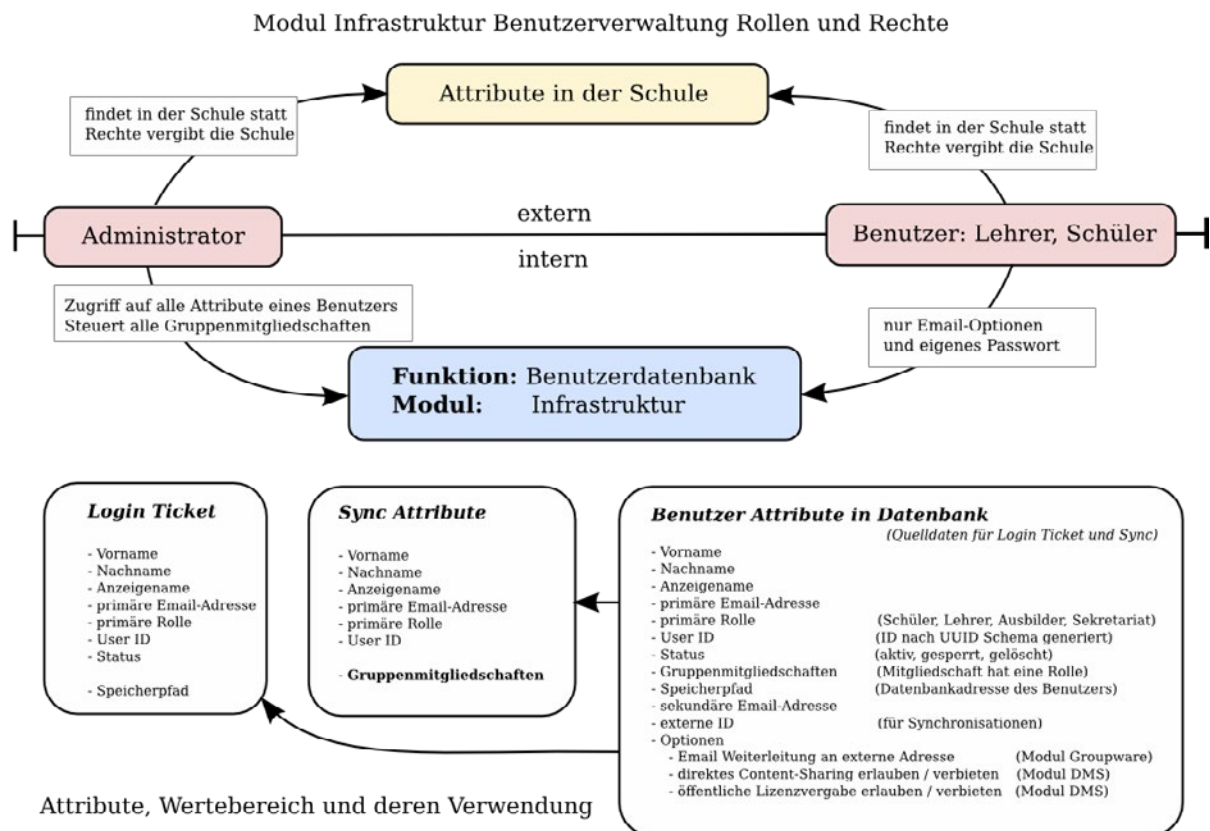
Modul Infrastruktur Benutzerverwaltung Rollen und Rechte

Attribute in der Schule

findet in der Schule statt
Rechte vergibt die Schule

findet in der Schule statt
Rechte vergibt die Schule

Administrator

extern

intern

Benutzer: Lehrer, Schüler

Zugriff auf alle Attribute eines Benutzers
Steuert alle Gruppenmitgliedschaften

nur Email-Optionen
und eigenes Passwort

**Funktion:** Benutzerdatenbank
**Modul:** Infrastruktur

***Login Ticket***

- Vorname
- Nachname
- Anzeigename
- primäre Email-Adresse
- primäre Rolle
- User ID
- Status

- Speicherpfad

***Sync Attribute***

- Vorname
- Nachname
- Anzeigename
- primäre Email-Adresse
- primäre Rolle
- User ID

- **Gruppenmitgliedschaften**

***Benutzer Attribute in Datenbank***
*(Quelldaten für Login Ticket und Sync)*

- Vorname
- Nachname
- Anzeigename
- primäre Email-Adresse
- primäre Rolle (Schüler, Lehrer, Ausbilder, Sekretariat)
- User ID (ID nach UUID Schema generiert)
- Status (aktiv, gesperrt, gelöscht)
- Gruppenmitgliedschaften (Mitgliedschaft hat eine Rolle)
- Speicherpfad (Datenbankadresse des Benutzers)
- sekundäre Email-Adresse
- externe ID (für Synchronisationen)
- Optionen
- Email Weiterleitung an externe Adresse (Modul Groupware)
- direktes Content-Sharing erlauben / verbieten (Modul DMS)
- öffentliche Lizenzvergabe erlauben / verbieten (Modul DMS)

Attribute, Wertebereich und deren Verwendung